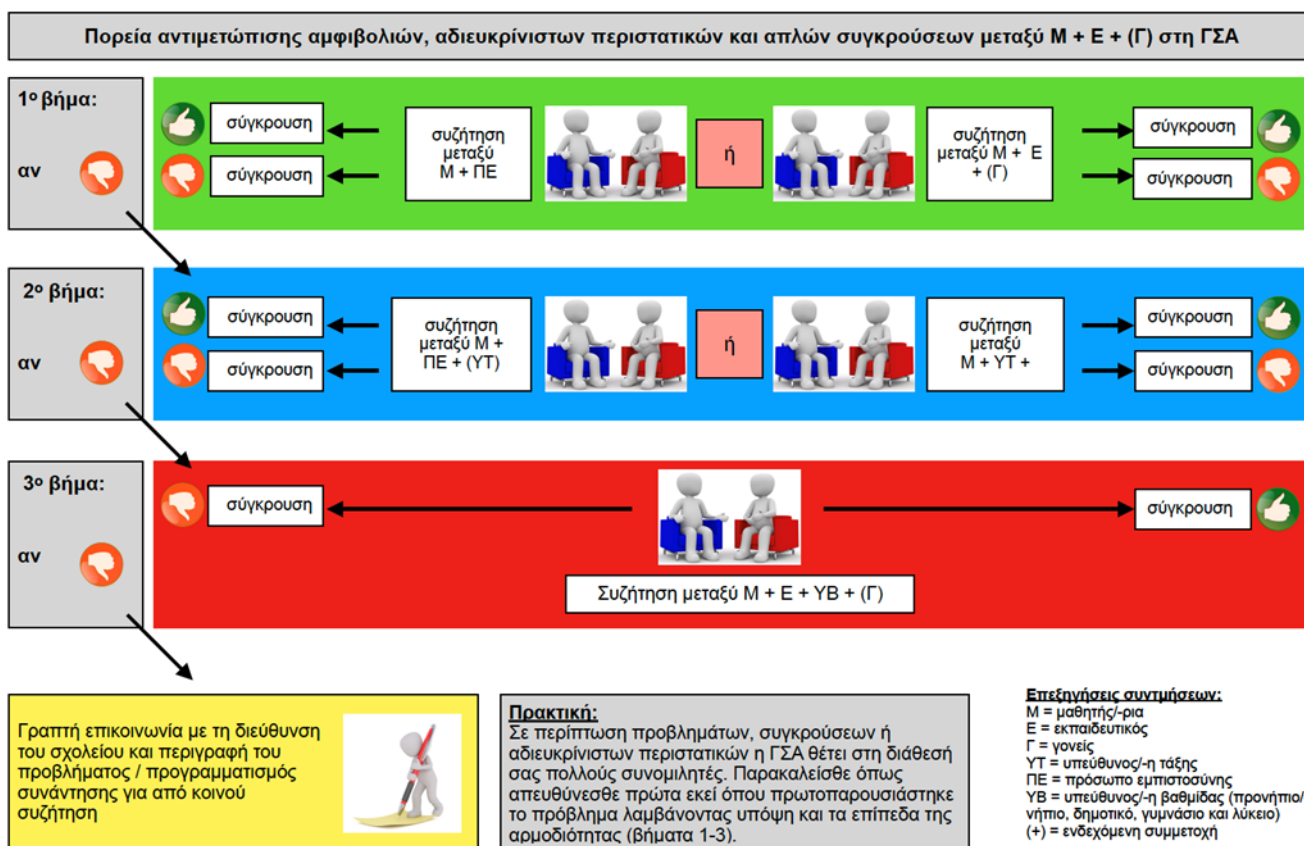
Πορεία αντιμετώπισης αμφιβολιών, αδιευκρίνιστων περιστατικών και απλών συγκρούσεων μεταξύ Μ + Ε + (Γ) στη ΓΣΑ

1ο βήμα:

αν

σύγκρουση

σύγκρουση

συζήτηση μεταξύ Μ + ΠΕ

ή

συζήτηση μεταξύ Μ + Ε + (Γ)

σύγκρουση

σύγκρουση

2ο βήμα:

αν

σύγκρουση

σύγκρουση

συζήτηση μεταξύ Μ + ΠΕ + (ΥΤ)

ή

συζήτηση μεταξύ Μ + ΥΤ +

σύγκρουση

σύγκρουση

3ο βήμα:

αν

σύγκρουση

σύγκρουση

Συζήτηση μεταξύ Μ + Ε + ΥΒ + (Γ)

Γραπτή επικοινωνία με τη διεύθυνση του σχολείου και περιγραφή του προβλήματος / προγραμματισμός συνάντησης για από κοινού συζήτηση

Πρακτική:
Σε περίπτωση προβλημάτων, συγκρούσεων ή αδιευκρίνιστων περιστατικών η ΓΣΑ θέτει στη διάθεσή σας πολλούς συνομιλητές. Παρακαλείσθε όπως απευθύνεσθε πρώτα εκεί όπου πρωτοπαρουσιάστηκε το πρόβλημα λαμβάνοντας υπόψη και τα επίπεδα της αρμοδιότητας (βήματα 1-3).

Επεξηγήσεις συντμήσεων:
Μ = μαθητής/-ρια
Ε = εκπαιδευτικός
Γ = γονείς
ΥΤ = υπεύθυνος/-η τάξης
ΠΕ = πρόσωπο εμπιστοσύνης
ΥΒ = υπεύθυνος/-η βαθμίδας (προνήπιο/νήπιο, δημοτικό, γυμνάσιο και λύκειο)
(+) = ενδεχόμενη συμμετοχή